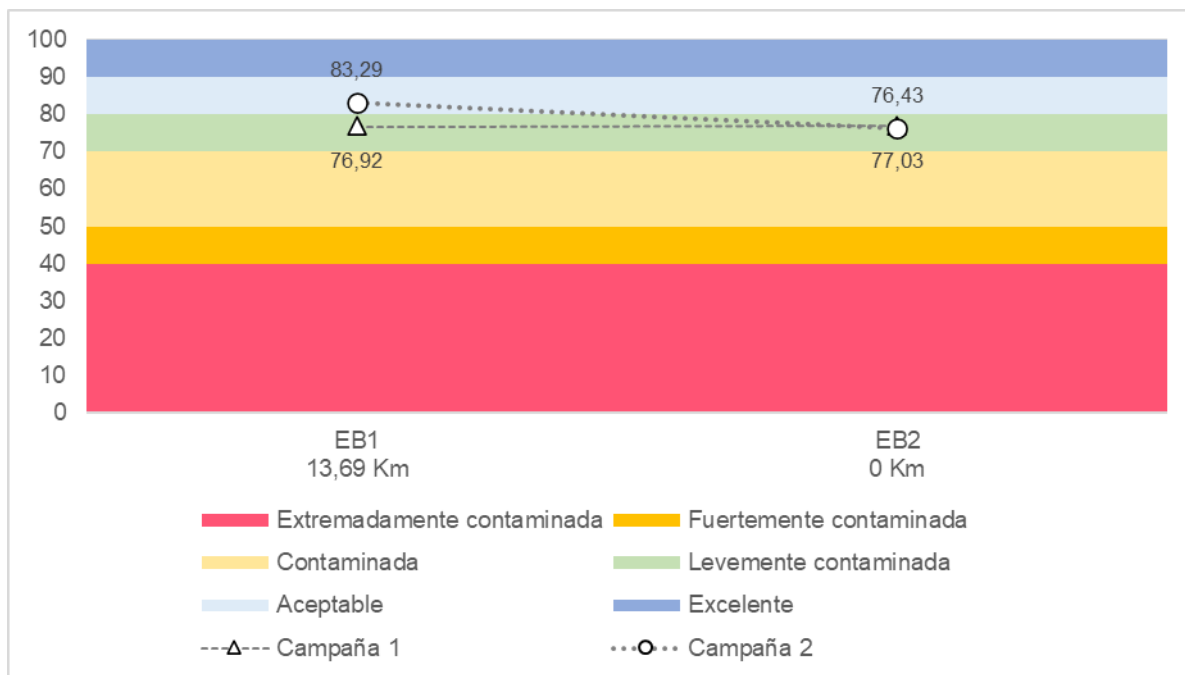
100
90
80
70
60
50
40
30
20
10
0

83,29
76,92
76,43
77,03

EB1
13,69 Km

EB2
0 Km

Extremadamente contaminada
Fuertemente contaminada
Contaminada
Levemente contaminada
Aceptable
Excelente
Campaña 1
Campaña 2